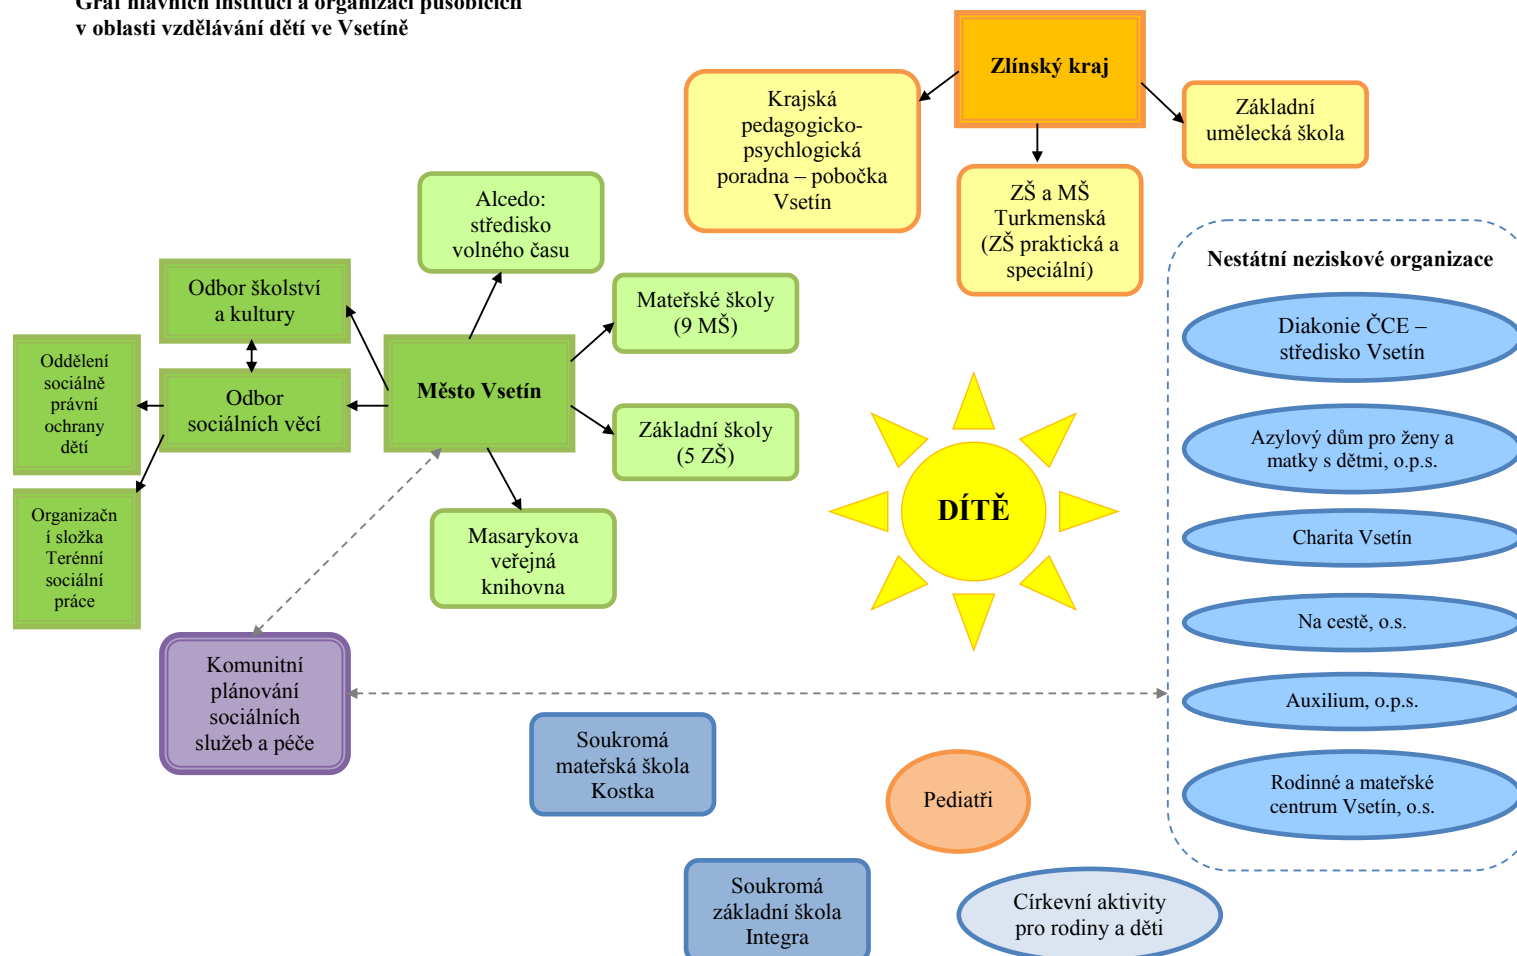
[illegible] v oblasti vzdělávání dětí ve Vsetíně

Zlínský kraj

Krajská pedagogicko-psychologická poradna – pobočka Vsetín

ZŠ a MŠ Turkmenská (ZŠ praktická a speciální)

Základní umělecká škola

Alcedo: středisko volného času

Odbor školství a kultury

Město Vsetín

Mateřské školy (9 MŠ)

Základní školy (5 ZŠ)

Oddělení sociálně právní ochrany dětí

Odbor sociálních věcí

Organizačn í složka Terénní sociální práce

Masarykova veřejná knihovna

DÍTĚ

Nestátní neziskové organizace

Diakonie ČCE – středisko Vsetín

Azylový dům pro ženy a matky s dětmi, o.p.s.

Charita Vsetín

Na cestě, o.s.

Auxilium, o.p.s.

Rodinné a mateřské centrum Vsetín, o.s.

Komunitní plánování sociálních služeb a péče

Soukromá mateřská škola Kostka

Pediatři

Soukromá základní škola Integra

Církevní aktivity pro rodiny a děti